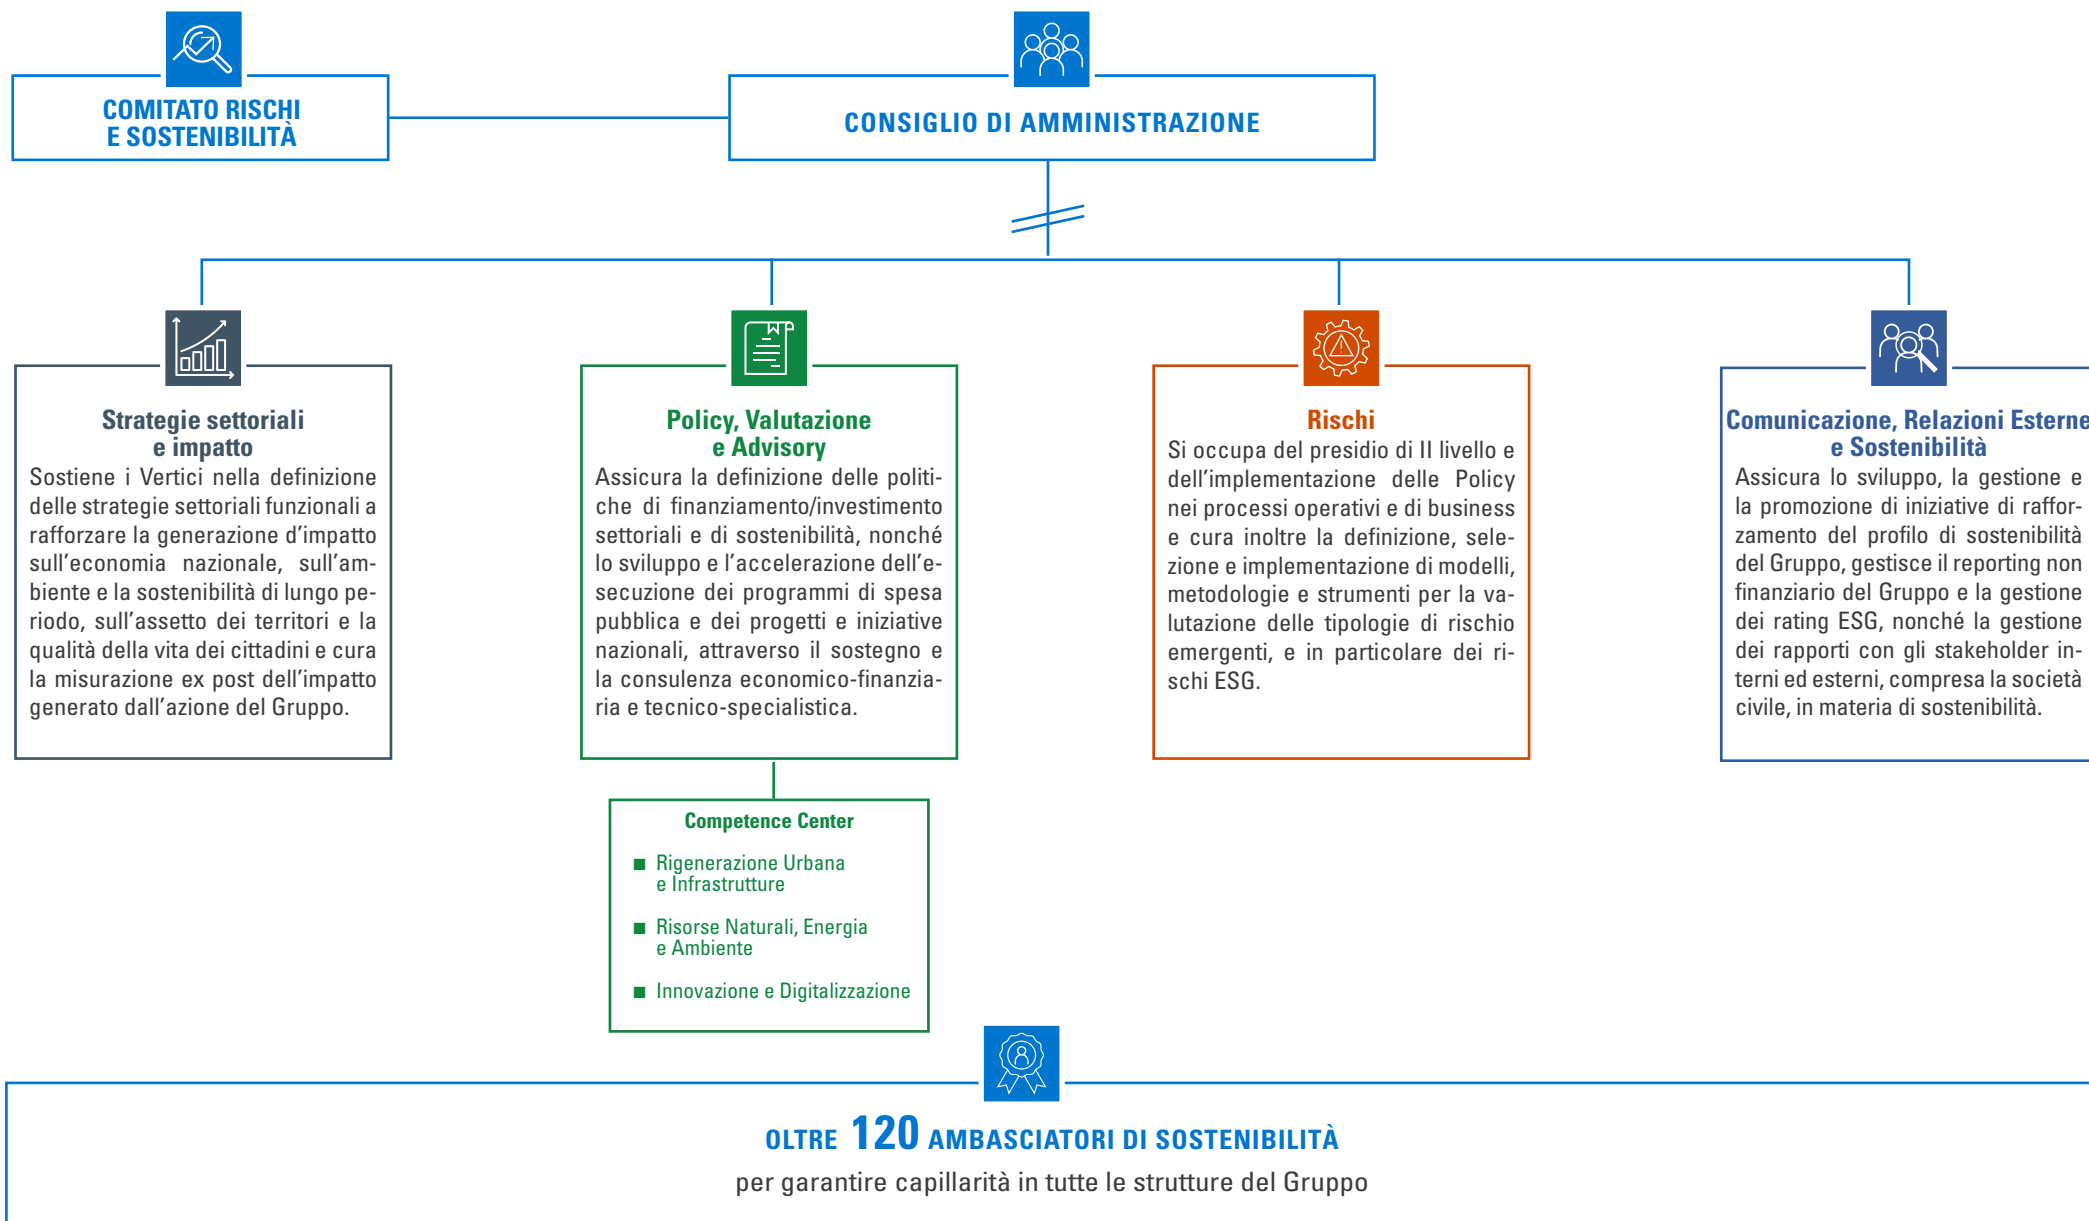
COMITATO RISCHI E SOSTENIBILITÀ

CONSIGLIO DI AMMINISTRAZIONE

Strategie settoriali e impatto

Sostiene i Vertici nella definizione delle strategie settoriali funzionali a rafforzare la generazione d'impatto sull'economia nazionale, sull'ambiente e la sostenibilità di lungo periodo, sull'assetto dei territori e la qualità della vita dei cittadini e cura la misurazione ex post dell'impatto generato dall'azione del Gruppo.

Policy, Valutazione e Advisory

Assicura la definizione delle politiche di finanziamento/investimento settoriali e di sostenibilità, nonché lo sviluppo e l'accelerazione dell'esecuzione dei programmi di spesa pubblica e dei progetti e iniziative nazionali, attraverso il sostegno e la consulenza economico-finanziaria e tecnico-specialistica.

Rischi

Si occupa del presidio di II livello e dell'implementazione delle Policy nei processi operativi e di business e cura inoltre la definizione, selezione e implementazione di modelli, metodologie e strumenti per la valutazione delle tipologie di rischio emergenti, e in particolare dei rischi ESG.

Comunicazione, Relazioni Esterne e Sostenibilità

Assicura lo sviluppo, la gestione e la promozione di iniziative di rafforzamento del profilo di sostenibilità del Gruppo, gestisce il reporting non finanziario del Gruppo e la gestione dei rating ESG, nonché la gestione dei rapporti con gli stakeholder interni ed esterni, compresa la società civile, in materia di sostenibilità.

Competence Center

■ Rigenerazione Urbana e Infrastrutture
■ Risorse Naturali, Energia e Ambiente
■ Innovazione e Digitalizzazione

OLTRE 120 AMBASCIATORI DI SOSTENIBILITÀ
per garantire capillarità in tutte le strutture del Gruppo